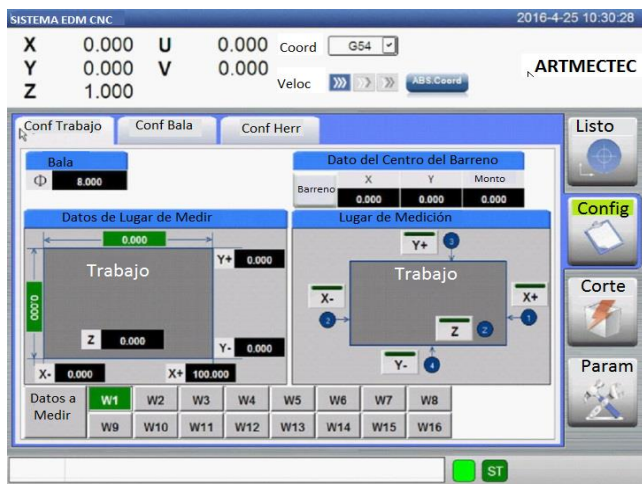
SISTEMA EDM CNC
2016-4-25 10:30:28

X 0.000 U 0.000 Coord G54
Y 0.000 V 0.000 Veloc ABS.Coord
Z 1.000

ARTMECTEC

Conf Trabajo
Conf Bala
Conf Herr

Listo

Bala
Φ 8.000

Dato del Centro del Barreno
Barreno
| X | Y | Monto |
|---|---|---|
| 0.000 | 0.000 | 0.000 |

Config

Datos de Lugar de Medir
0.000
Trabajo
Y+ 0.000
0.000
Z 0.000
Y- 0.000
X- 0.000
X+ 100.000

Lugar de Medición
Y+ 3
Trabajo
X- 2
X+ 1
Z 2
Y- 4

Corte

Param

Datos a Medir

| W1 | W2 | W3 | W4 | W5 | W6 | W7 | W8 |
|---|---|---|---|---|---|---|---|
| W9 | W10 | W11 | W12 | W13 | W14 | W15 | W16 |

ST